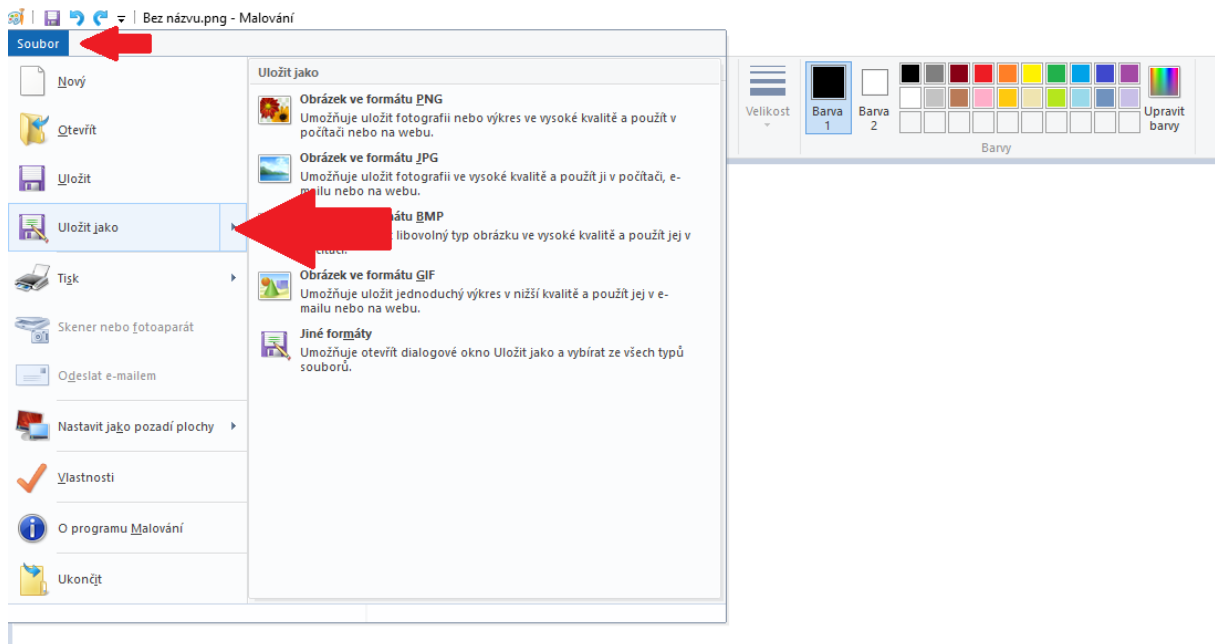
Bez názvu.png - Malování

Soubor

Nový

Otevřít

Uložit

Uložit jako

Tisk

Skener nebo fotoaparát

Odeslat e-mailem

Nastavit jako pozadí plochy

Vlastnosti

O programu Malování

Ukončit

Uložit jako

Obrázek ve formátu PNG
Umožňuje uložit fotografii nebo výkres ve vysoké kvalitě a použít v počítači nebo na webu.

Obrázek ve formátu JPG
Umožňuje uložit fotografii ve vysoké kvalitě a použít ji v počítači, e-mailu nebo na webu.

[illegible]átu BMP
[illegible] libovolný typ obrázku ve vysoké kvalitě a použít jej v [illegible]čítači.

Obrázek ve formátu GIF
Umožňuje uložit jednoduchý výkres v nižší kvalitě a použít jej v e-mailu nebo na webu.

Jiné formáty
Umožňuje otevřít dialogové okno Uložit jako a vybírat ze všech typů souborů.

Velikost

Barva 1

Barva 2

Upravit barvy

Barvy